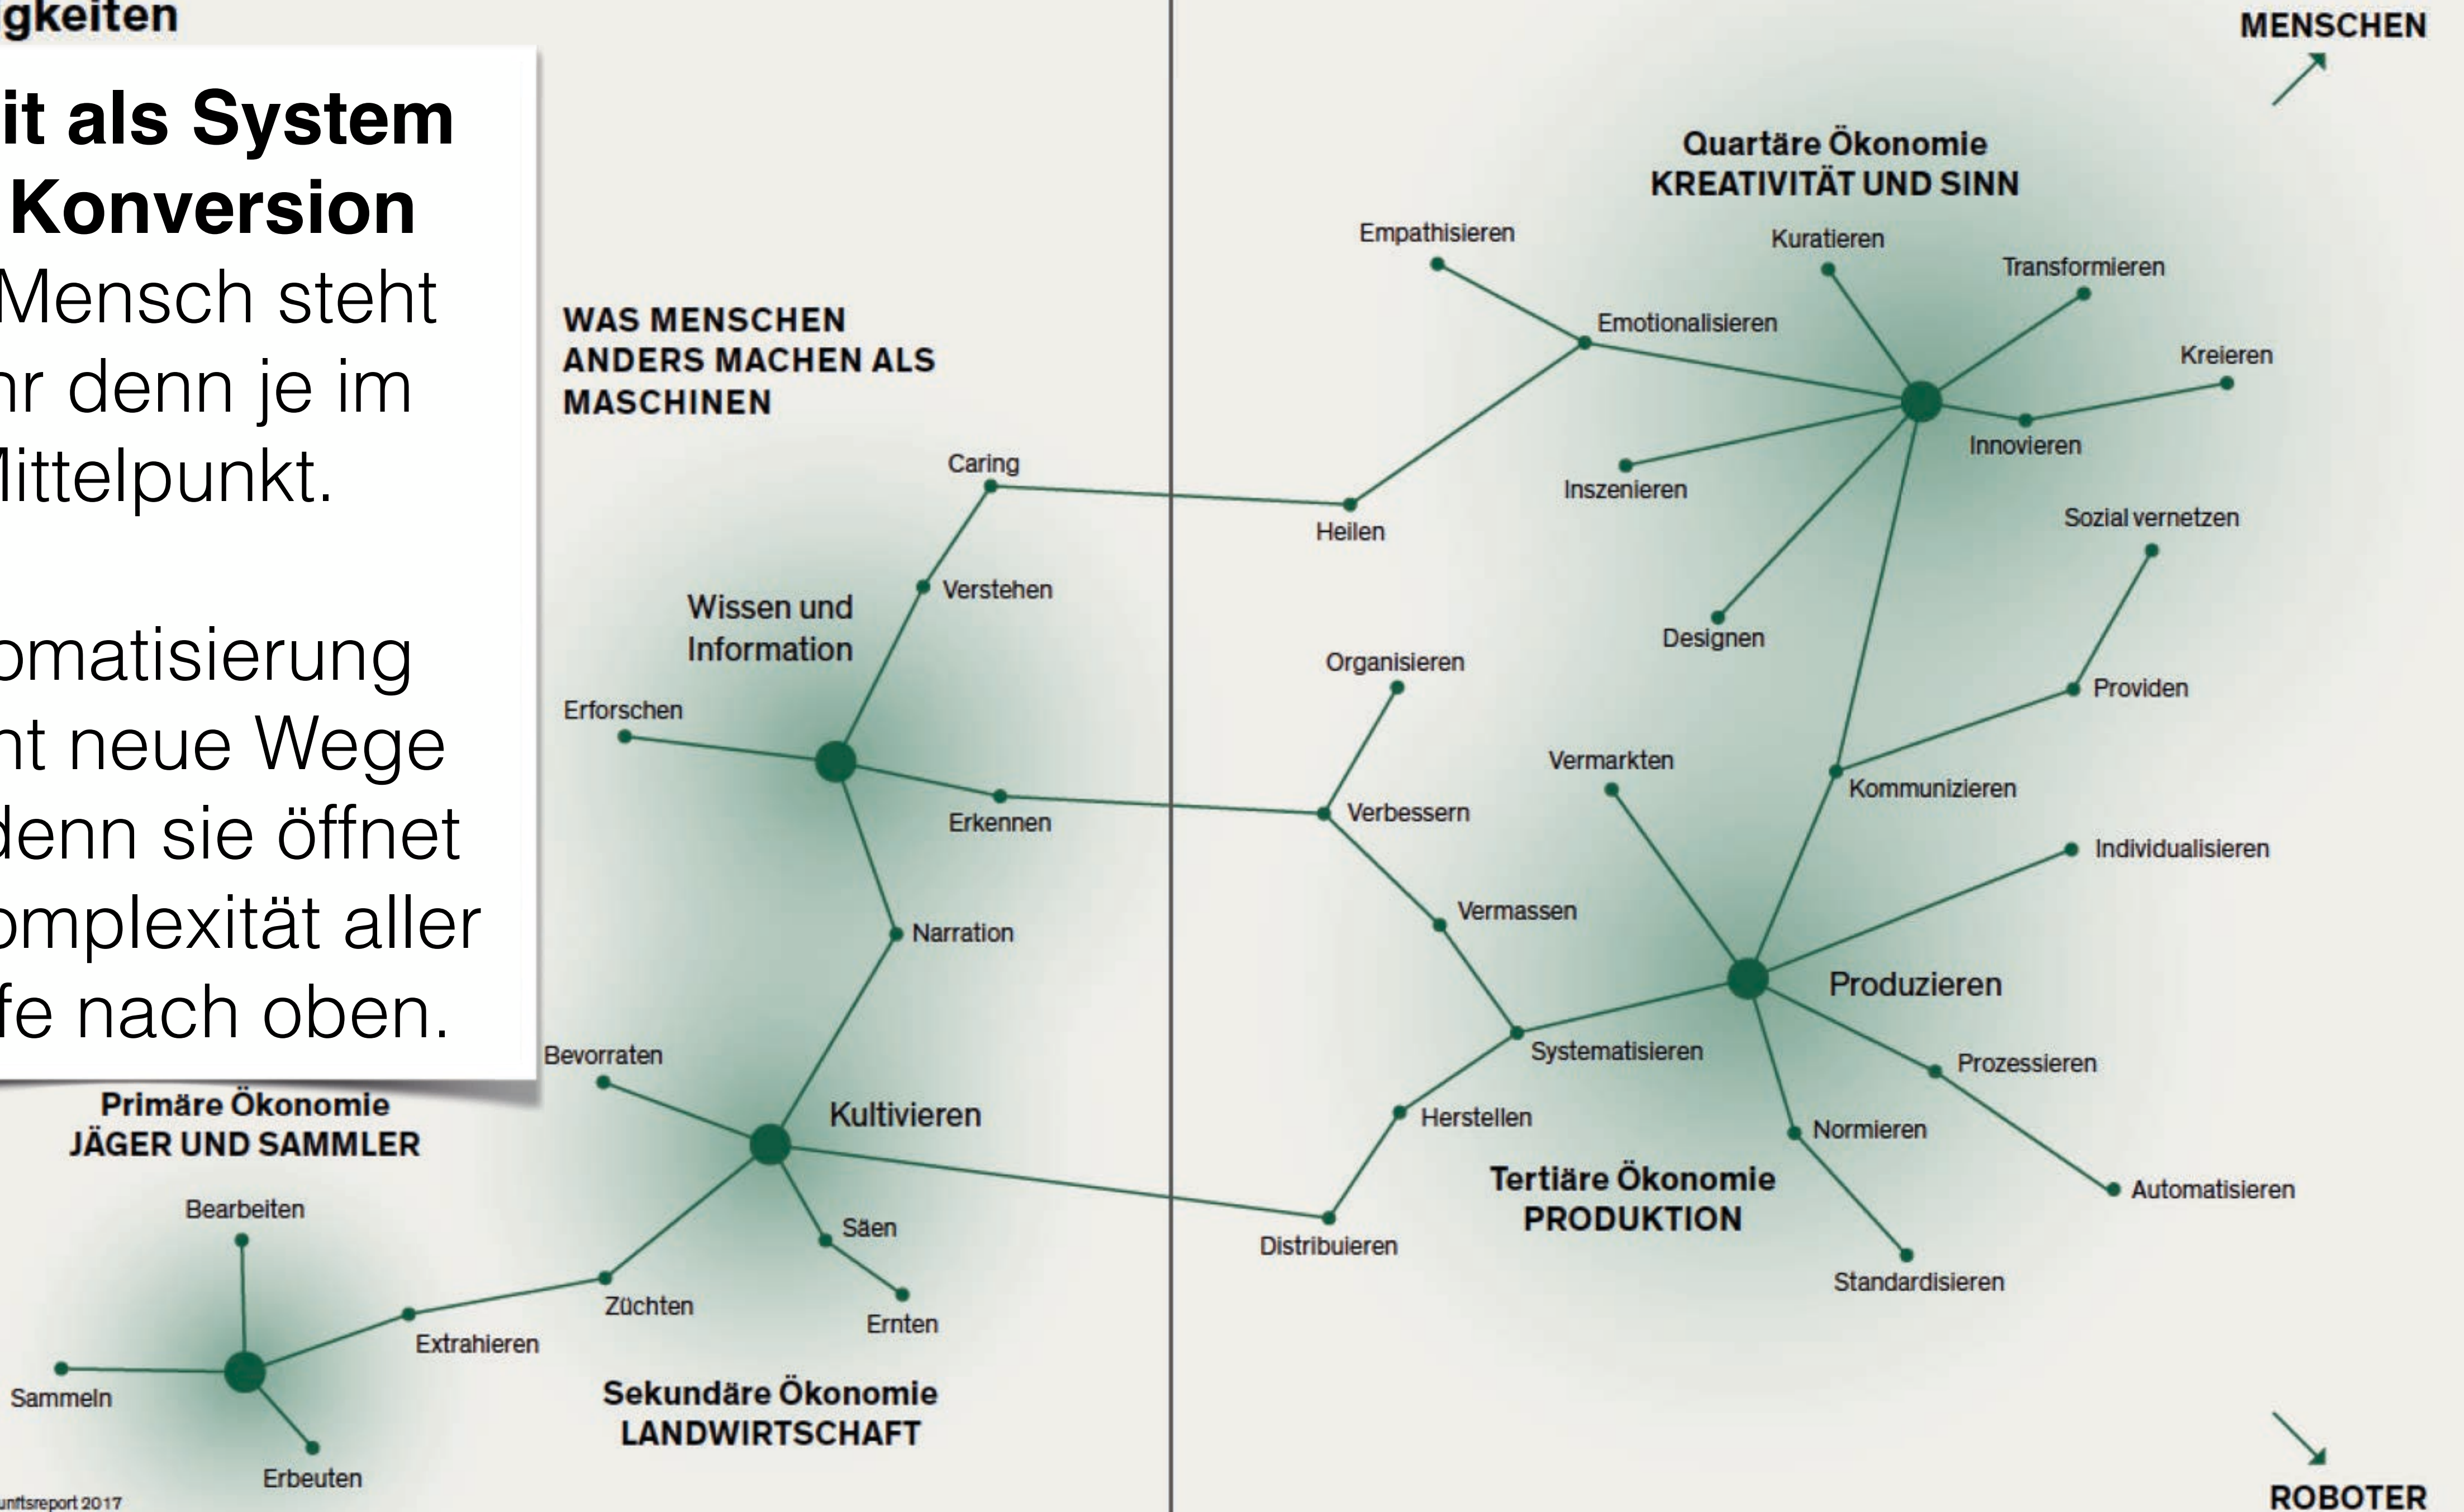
gkeiten

it als System
Konversion
Mensch steht
hr denn je im
Mittelpunkt.

omatisierung
nt neue Wege
denn sie öffnet
omplexität aller
fe nach oben.

WAS MENSCHEN ANDERS MACHEN ALS MASCHINEN

MENSCHEN

Quartäre Ökonomie
KREATIVITÄT UND SINN

Empathisieren
Kuratieren
Transformieren
Emotionalisieren
Kreieren
Innovieren
Inszenieren
Caring
Heilen
Sozial vernetzen
Verstehen
Wissen und Information
Designen
Organisieren
Provides
Erforschen
Vermarkten
Kommunizieren
Erkennen
Verbessern
Individualisieren
Narration
Vermassen
Produzieren
Systematisieren
Prozessieren
Bevorraten
Primäre Ökonomie
JÄGER UND SAMMLER
Kultivieren
Herstellen
Normieren
Tertiäre Ökonomie
PRODUKTION
Automatisieren
Bearbeiten
Säen
Distribuieren
Standardisieren
Züchten
Ernten
Extrahieren
Sekundäre Ökonomie
LANDWIRTSCHAFT
Sammeln
Erbeuten
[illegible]untsreport 2017
ROBOTER